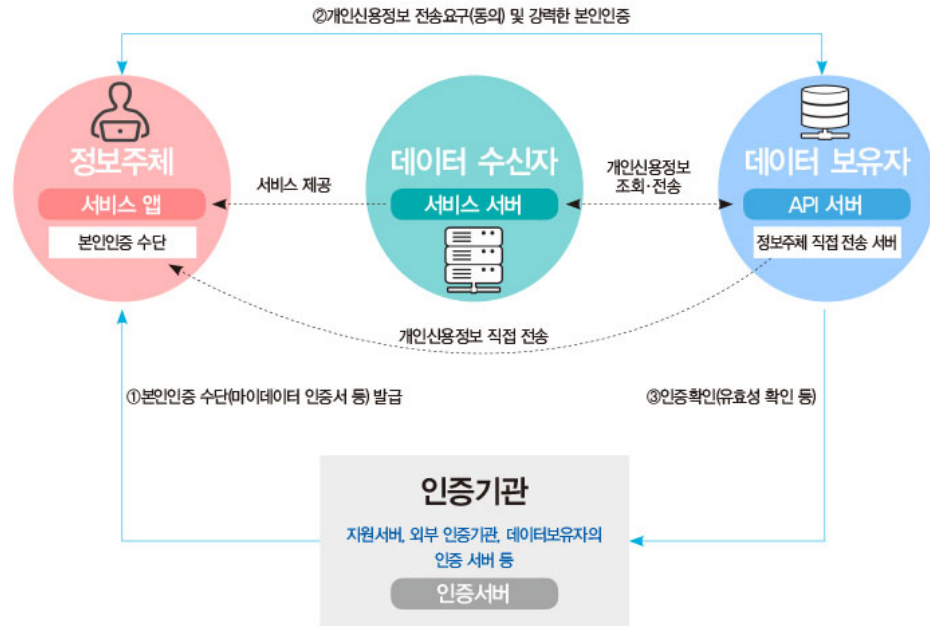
②개인신용정보 전송요구(동의) 및 강력한 본인인증

정보주체

서비스 앱

본인인증 수단

서비스 제공

데이터 수신자

서비스 서버

개인신용정보 조회·전송

데이터 보유자

API 서버

정보주체 직접 전송 서버

개인신용정보 직접 전송

①본인인증 수단(마이데이터 인증서 등) 발급

③인증확인(유효성 확인 등)

인증기관

지원서버, 외부 인증기관, 데이터보유자의 인증 서버 등

인증서버